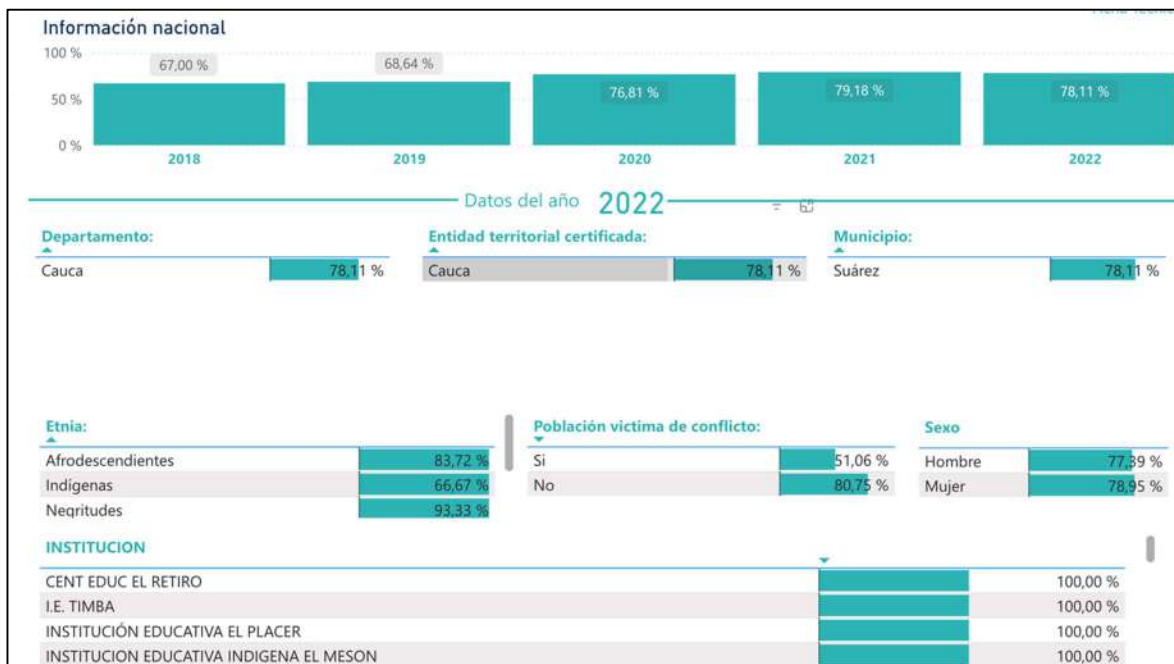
Información nacional

100 %
50 %
0 %

67,00 %
68,64 %
76,81 %
79,18 %
78,11 %

2018
2019
2020
2021
2022

Datos del año 2022

Departamento:

| | |
|---|---|
| Cauca | 78,11 % |

Entidad territorial certificada:

| | |
|---|---|
| Cauca | 78,11 % |

Municipio:

| | |
|---|---|
| Suárez | 78,11 % |

Etnia:

| | |
|---|---|
| Afrodescendientes | 83,72 % |
| Indígenas | 66,67 % |
| Negritudes | 93,33 % |

Población victima de conflicto:

| | |
|---|---|
| Si | 51,06 % |
| No | 80,75 % |

Sexo

| | |
|---|---|
| Hombre | 77,39 % |
| Mujer | 78,95 % |

INSTITUCION

| | |
|---|---|
| CENT EDUC EL RETIRO | 100,00 % |
| I.E. TIMBA | 100,00 % |
| INSTITUCIÓN EDUCATIVA EL PLACER | 100,00 % |
| INSTITUCION EDUCATIVA INDIGENA EL MESON | 100,00 % |